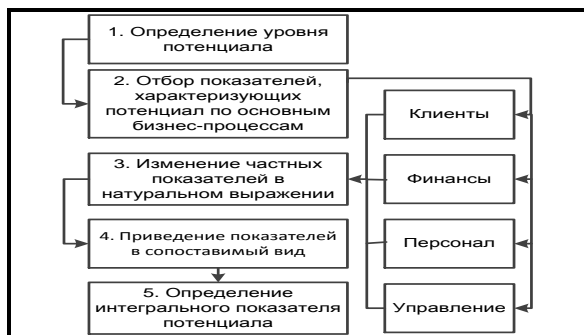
1. Определение уровня потенциала

2. Отбор показателей, характеризующих потенциал по основным бизнес-процессам

3. Изменение частных показателей в натуральном выражении

4. Приведение показателей в сопоставимый вид

5. Определение интегрального показателя потенциала

Клиенты

Финансы

Персонал

Управление